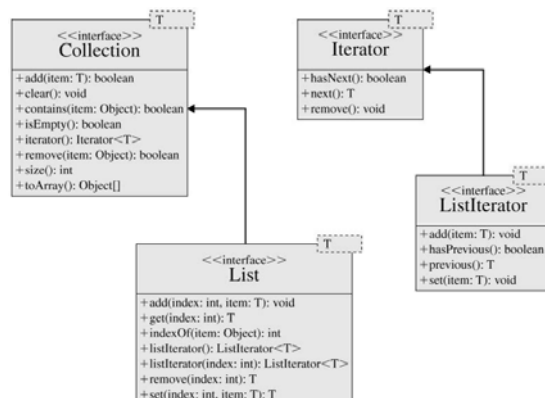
T
<<interface>>
Collection

+add(item: T): boolean
+clear(): void
+contains(item: Object): boolean
+isEmpty(): boolean
+iterator(): Iterator<T>
+remove(item: Object): boolean
+size(): int
+toArray(): Object[]

T
<<interface>>
Iterator

+hasNext(): boolean
+next(): T
+remove(): void

T
<<interface>>
ListIterator

+add(item: T): void
+hasPrevious(): boolean
+previous(): T
+set(item: T): void

T
<<interface>>
List

+add(index: int, item: T): void
+get(index: int): T
+indexOf(item: Object): int
+listIterator(): ListIterator<T>
+listIterator(index: int): ListIterator<T>
+remove(index: int): T
+set(index: int, item: T): T